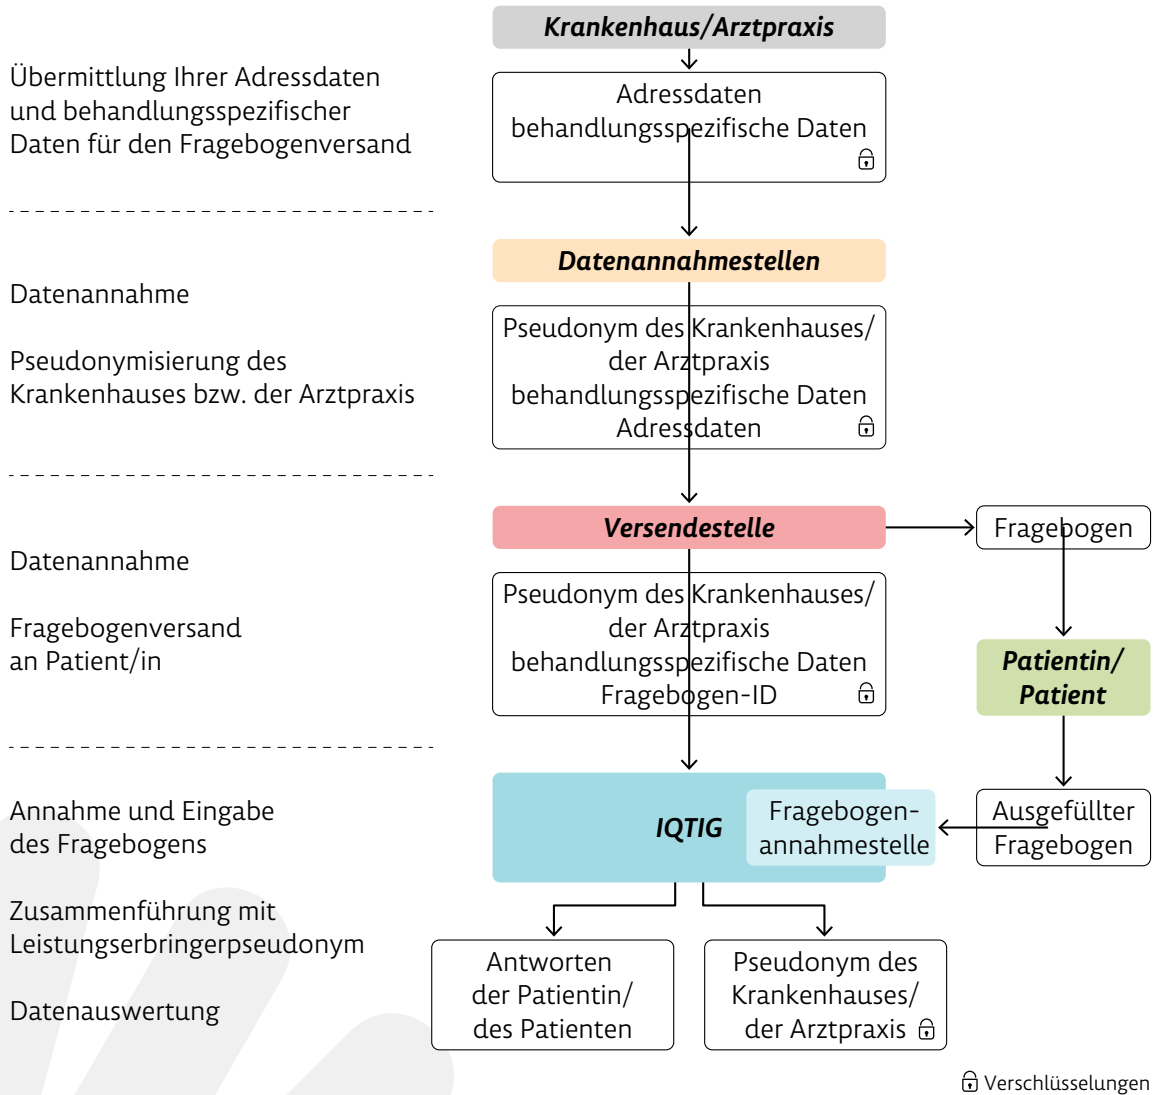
Krankenhaus/Arztpraxis

Übermittlung Ihrer Adressdaten und behandlungsspezifischer Daten für den Fragebogenversand

Adressdaten
behandlungsspezifische Daten

Datenannahmestellen

Datenannahme

Pseudonymisierung des Krankenhauses bzw. der Arztpraxis

Pseudonym des Krankenhauses/ der Arztpraxis
behandlungsspezifische Daten
Adressdaten

Versendestelle

Fragebogen

Datenannahme

Fragebogenversand an Patient/in

Pseudonym des Krankenhauses/ der Arztpraxis
behandlungsspezifische Daten
Fragebogen-ID

Patientin/ Patient

Annahme und Eingabe des Fragebogens

IQTIG

Fragebogen-annahmestelle

Ausgefüllter Fragebogen

Zusammenführung mit Leistungserbringerpseudonym

Datenauswertung

Antworten der Patientin/ des Patienten

Pseudonym des Krankenhauses/ der Arztpraxis

Verschlüsselungen